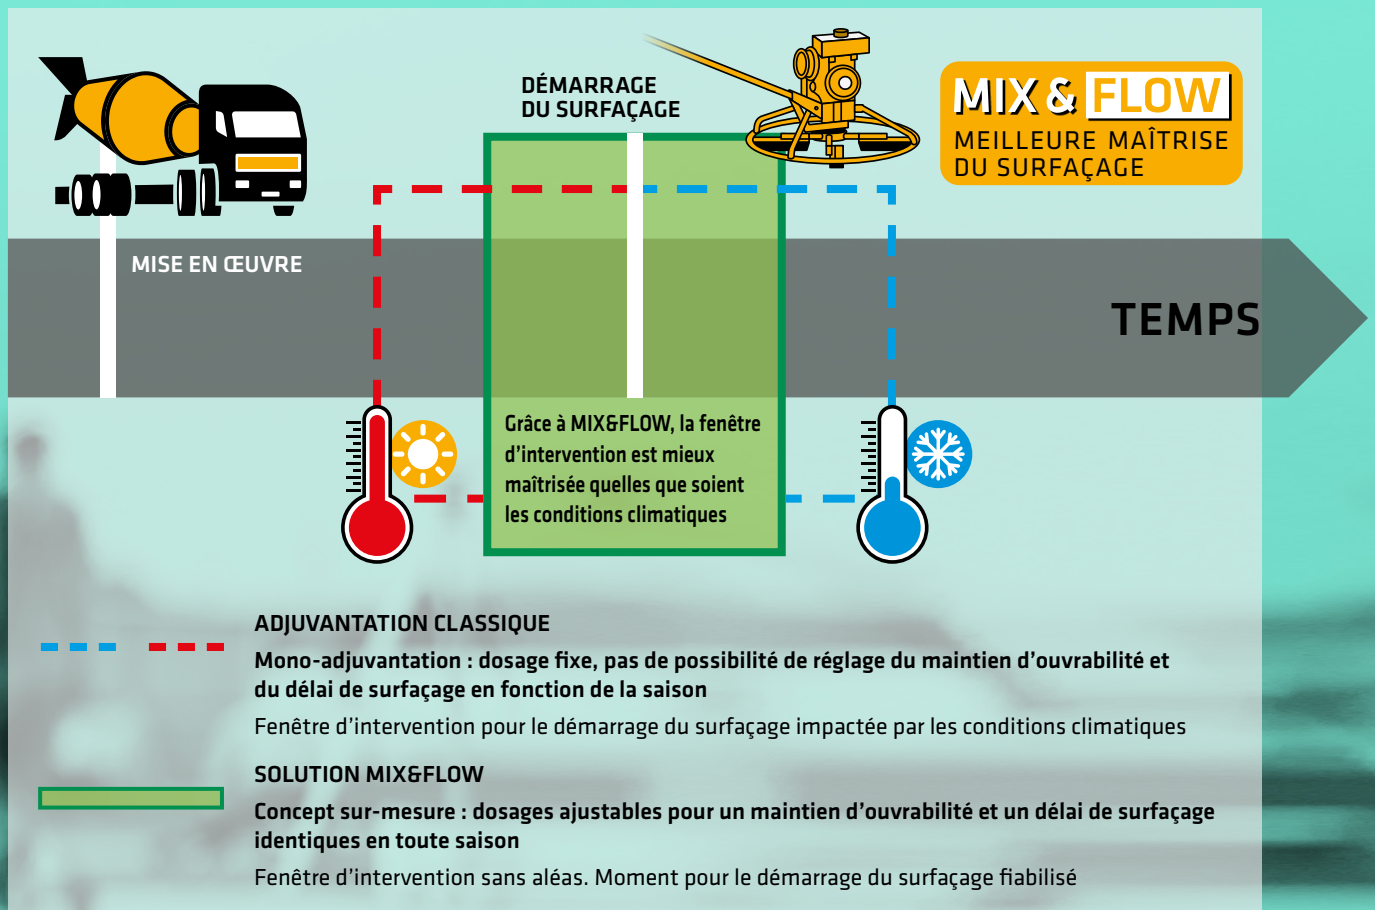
MISE EN ŒUVRE

DÉMARRAGE DU SURFAÇAGE

MIX & FLOW
MEILLEURE MAÎTRISE DU SURFAÇAGE

TEMPS

Grâce à MIX&FLOW, la fenêtre d'intervention est mieux maîtrisée quelles que soient les conditions climatiques

ADJUVANTATION CLASSIQUE

Mono-adjuvantation : dosage fixe, pas de possibilité de réglage du maintien d'ouvrabilité et du délai de surfaçage en fonction de la saison

Fenêtre d'intervention pour le démarrage du surfaçage impactée par les conditions climatiques

SOLUTION MIX&FLOW

Concept sur-mesure : dosages ajustables pour un maintien d'ouvrabilité et un délai de surfaçage identiques en toute saison

Fenêtre d'intervention sans aléas. Moment pour le démarrage du surfaçage fiabilisé